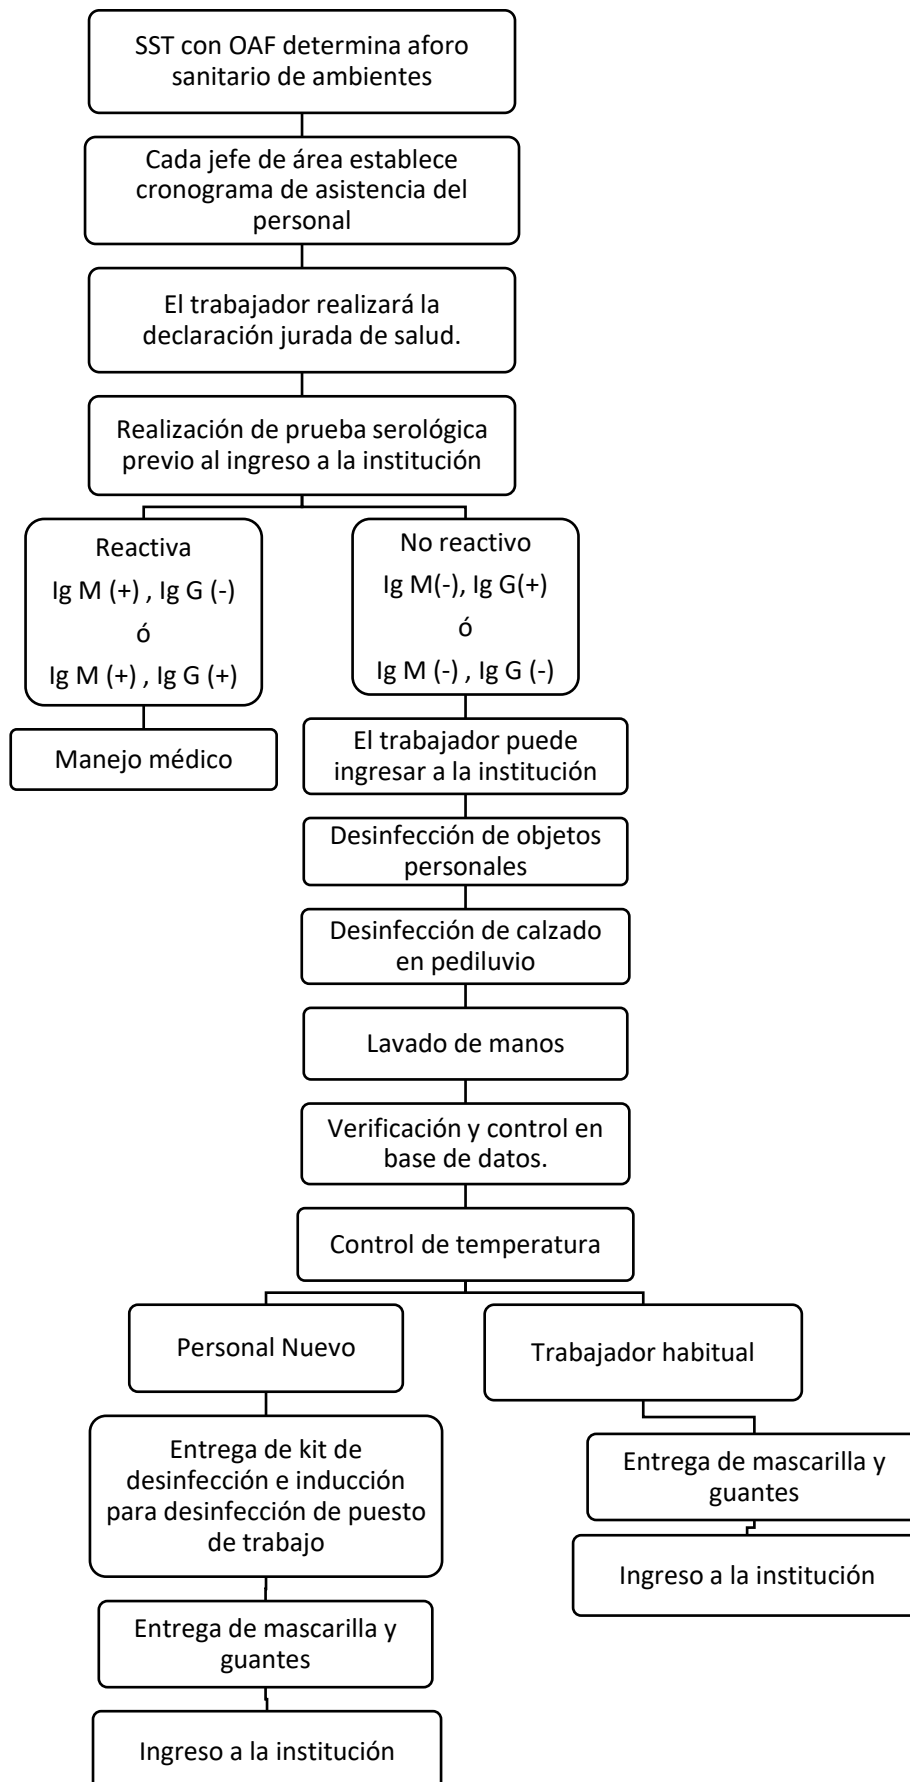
SST con OAF determina aforo sanitario de ambientes

Cada jefe de área establece cronograma de asistencia del personal

El trabajador realizará la declaración jurada de salud.

Realización de prueba serológica previo al ingreso a la institución

Reactiva
Ig M (+) , Ig G (-)
ó
Ig M (+) , Ig G (+)

Manejo médico

No reactivo
Ig M(-), Ig G(+)
ó
Ig M (-) , Ig G (-)

El trabajador puede ingresar a la institución

Desinfección de objetos personales

Desinfección de calzado en pediluvio

Lavado de manos

Verificación y control en base de datos.

Control de temperatura

Personal Nuevo

Entrega de kit de desinfección e inducción para desinfección de puesto de trabajo

Entrega de mascarilla y guantes

Ingreso a la institución

Trabajador habitual

Entrega de mascarilla y guantes

Ingreso a la institución